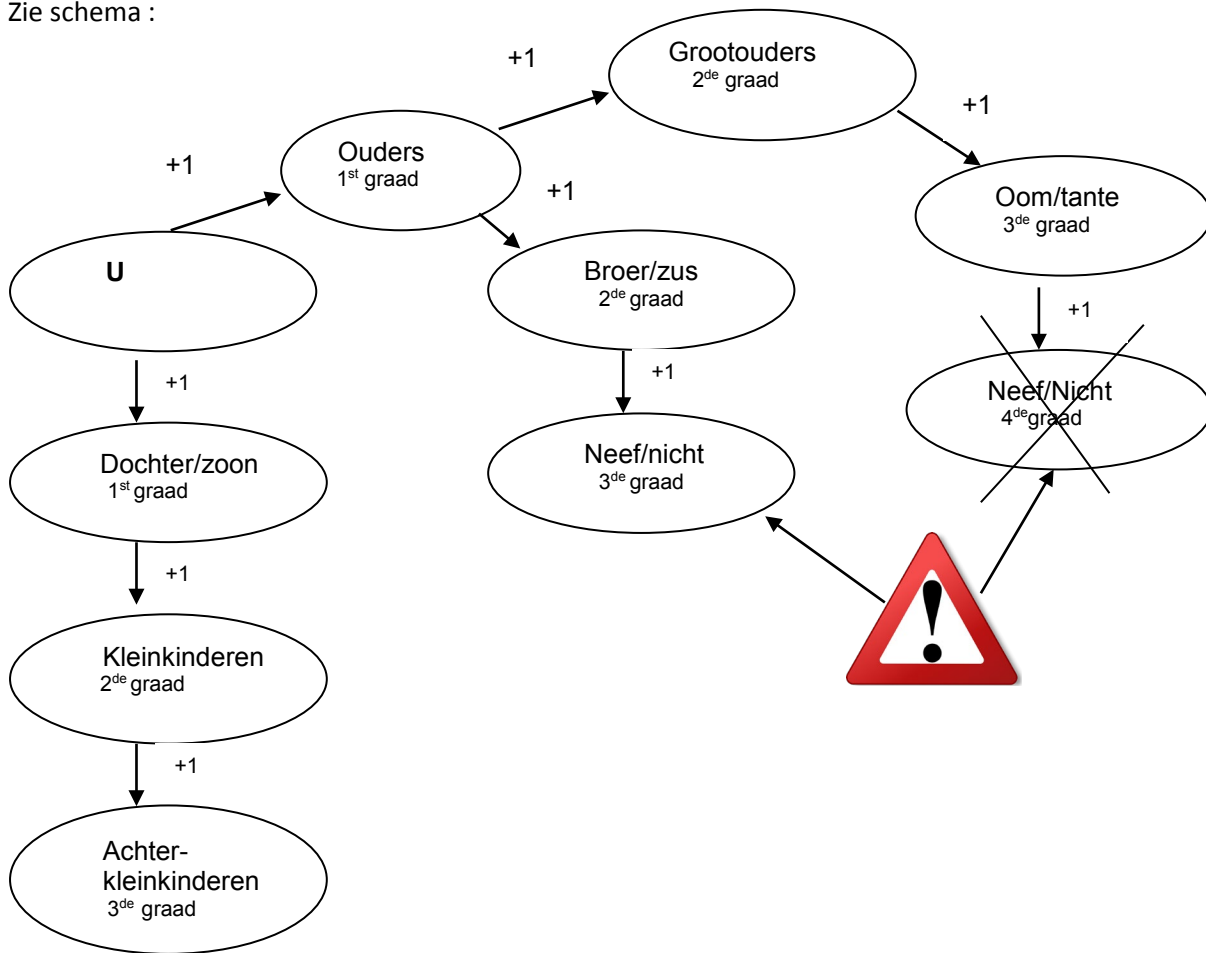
Zie schema :

+1

Grootouders
2$^{de}$ graad

+1

+1

Ouders
1$^{st}$ graad

+1

Oom/tante
3$^{de}$ graad

U

Broer/zus
2$^{de}$ graad

+1

+1

+1

Neef/Nicht
4$^{de}$graad

Dochter/zoon
1$^{st}$ graad

Neef/nicht
3$^{de}$ graad

+1

Kleinkinderen
2$^{de}$ graad

+1

Achter-kleinkinderen
3$^{de}$ graad